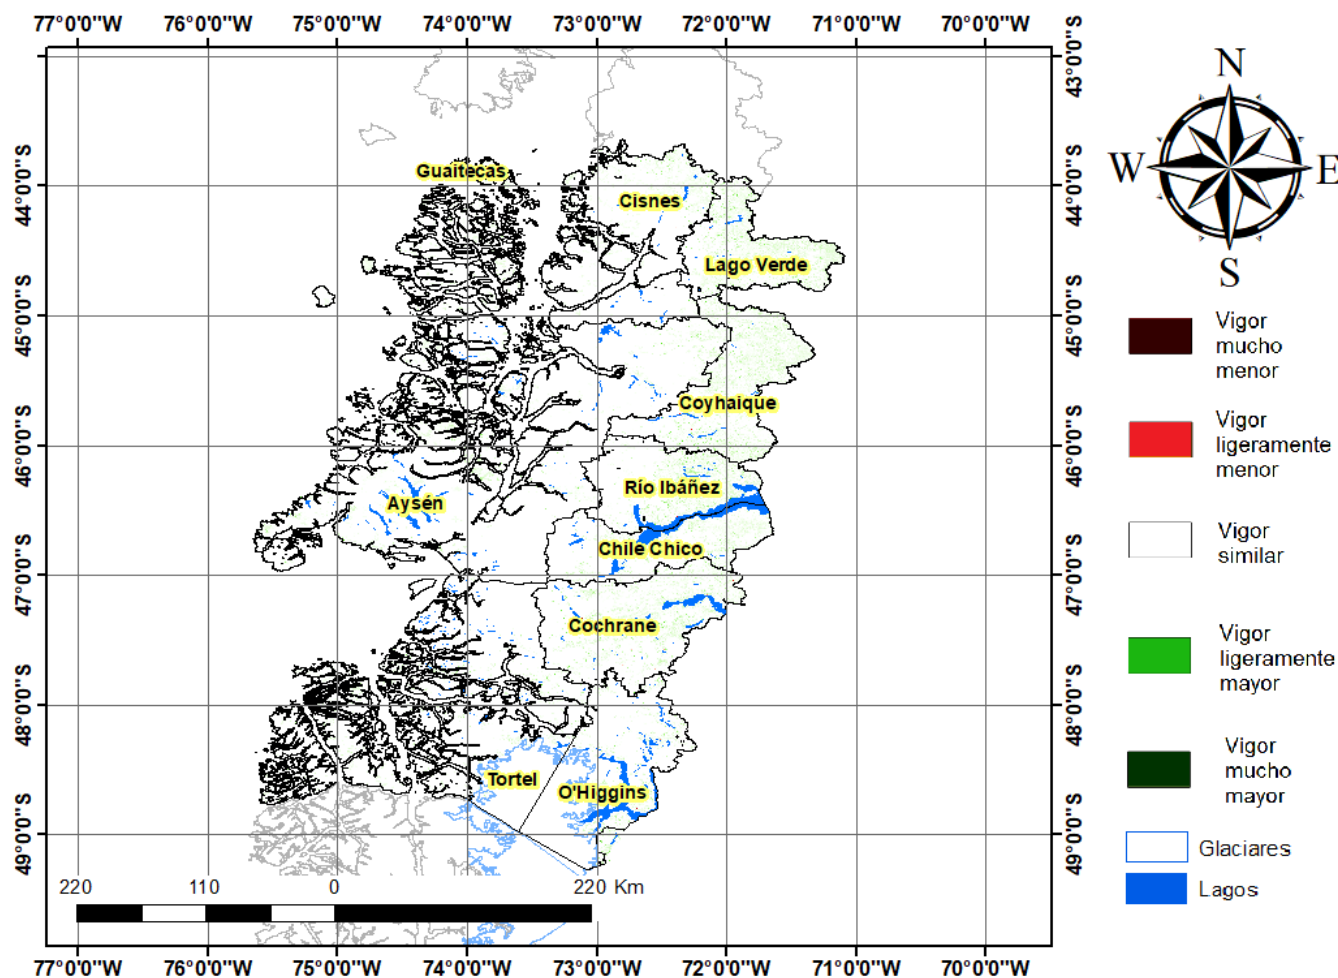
77°0'0"W 76°0'0"W 75°0'0"W 74°0'0"W 73°0'0"W 72°0'0"W 71°0'0"W 70°0'0"W

43°0'0"S
44°0'0"S
45°0'0"S
46°0'0"S
47°0'0"S
48°0'0"S
49°0'0"S

44°0'0"S
45°0'0"S
46°0'0"S
47°0'0"S
48°0'0"S
49°0'0"S

N
W
E
S

Guaitecas
Cisnes
Lago Verde
Coyhaique
Río Ibáñez
Aysén
Chile Chico
Cochrane
Tortel
O'Higgins

Vigor mucho menor
Vigor ligeramente menor
Vigor similar
Vigor ligeramente mayor
Vigor mucho mayor
Glaciares
Lagos

220 110 0 220 Km

77°0'0"W 76°0'0"W 75°0'0"W 74°0'0"W 73°0'0"W 72°0'0"W 71°0'0"W 70°0'0"W